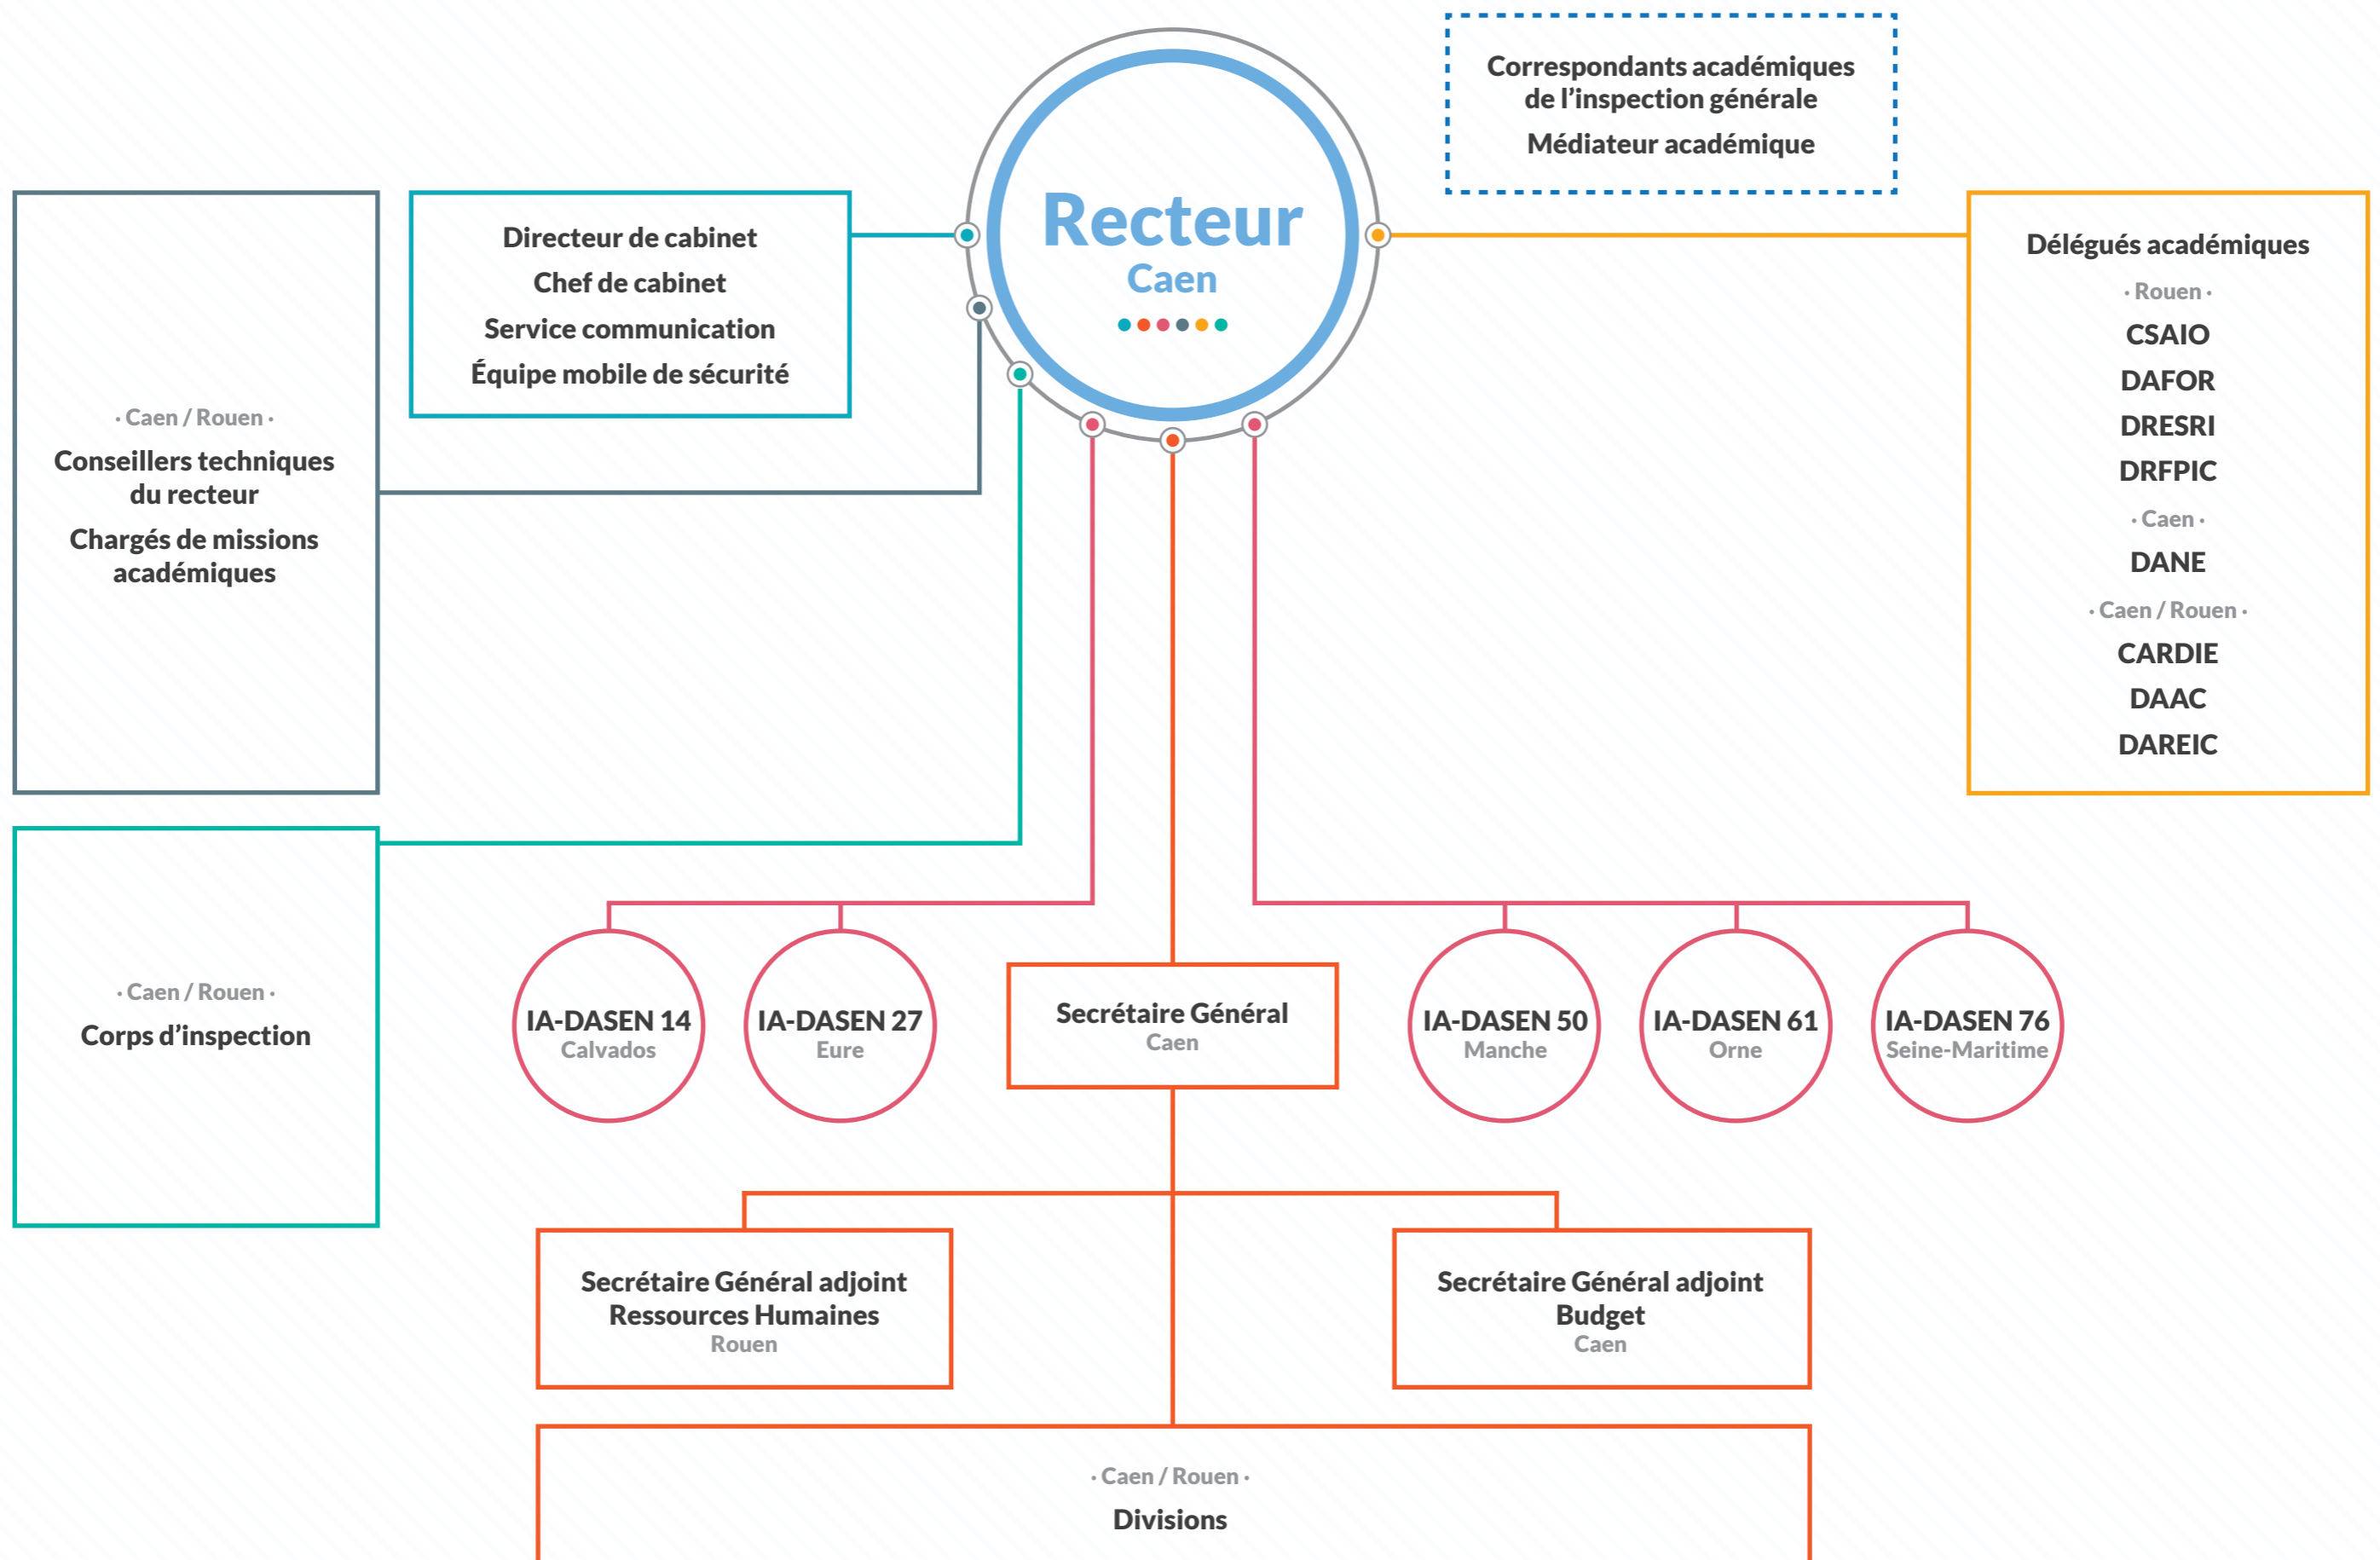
Recteur
Caen

Correspondants académiques de l'inspection générale
Médiateur académique

Directeur de cabinet
Chef de cabinet
Service communication
Équipe mobile de sécurité

· Caen / Rouen ·
Conseillers techniques du recteur
Chargés de missions académiques

Délégués académiques
· Rouen ·
CSAIO
DAFOR
DRESRI
DRFPIC
· Caen ·
DANE
· Caen / Rouen ·
CARDIE
DAAC
DAREIC

· Caen / Rouen ·
Corps d'inspection

IA-DASEN 14
Calvados

IA-DASEN 27
Eure

Secrétaire Général
Caen

IA-DASEN 50
Manche

IA-DASEN 61
Orne

IA-DASEN 76
Seine-Maritime

Secrétaire Général adjoint
Ressources Humaines
Rouen

Secrétaire Général adjoint
Budget
Caen

· Caen / Rouen ·
Divisions